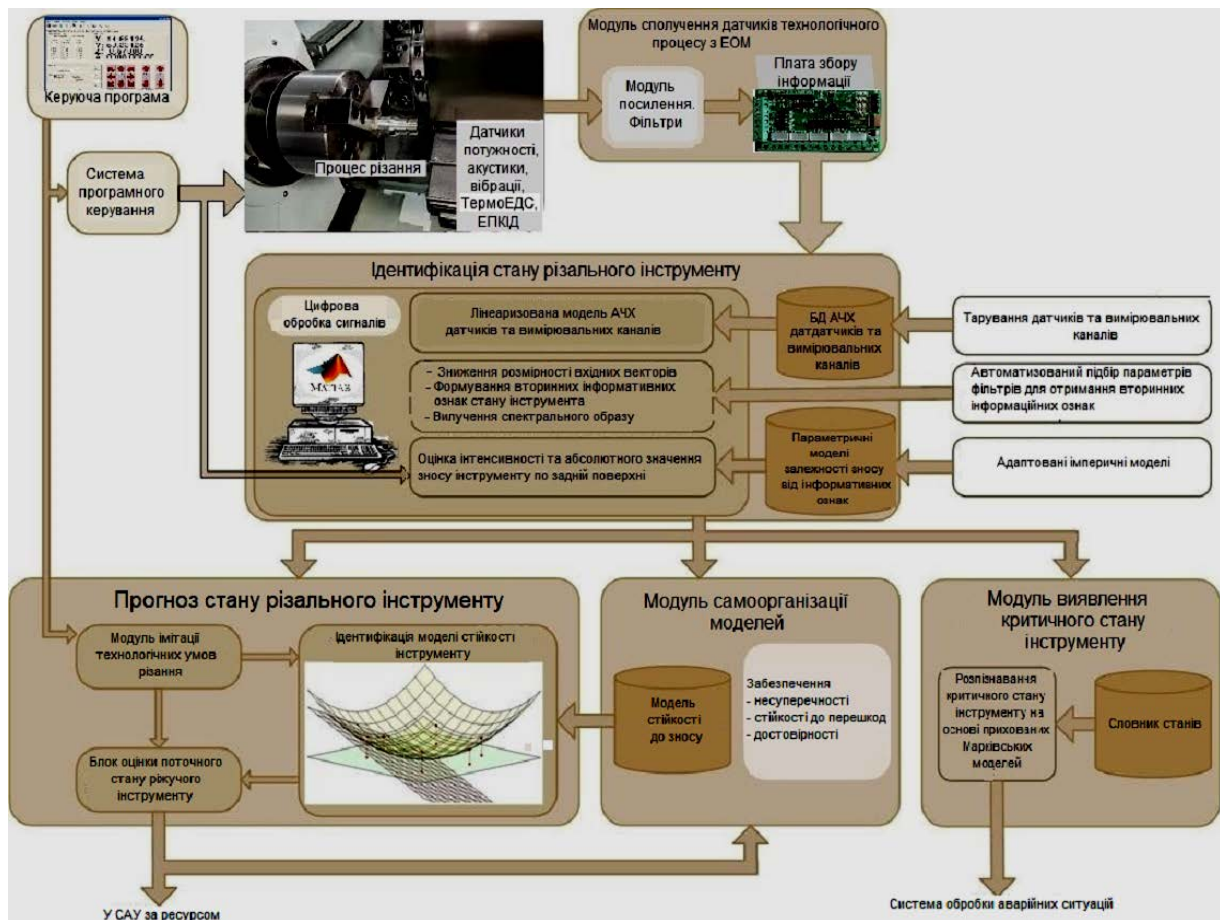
Керуюча програма

Система програмного керування

Процес різання

Датчики потужності, акустики, вібрації, ТермоЕДС, ЕПКІД

Модуль сполучення датчиків технологічного процесу з ЕОМ

Модуль посилення. Фільтри

Плата збору інформації

Ідентифікація стану різального інструменту

Цифрова обробка сигналів

MATLAB

Лінеаризована модель АЧХ датчиків та вимірювальних каналів

БД АЧХ датдатчиків та вимірювальних каналів

Тарування датчиків та вимірювальних каналів

- Зниження розмірності вхідних векторів
- Формування вторинних інформативних ознак стану інструмента
- Випучення спектрального образу

Автоматизований підбір параметрів фільтрів для отримання вторинних інформаційних ознак

Оцінка інтенсивності та абсолютного значення зносу інструменту по задній поверхні

Параметричні моделі залежності зносу від інформативних ознак

Адаптовані імперичні моделі

Прогноз стану різального інструменту

Модуль імітації технологічних умов різання

Ідентифікація моделі стійкості інструменту

Блок оцінки поточного стану рікучого інструменту

Модуль самоорганізації моделей

Модель стійкості до зносу

Забезпечення
- несуперечності
- стійкості до перешкод
- достовірності

Модуль виявлення критичного стану інструменту

Розпізнавання критичного стану інструменту на основі прихованих Марківських моделей

Словник станів

У САУ за ресурсом

Система обробки аварійних ситуацій